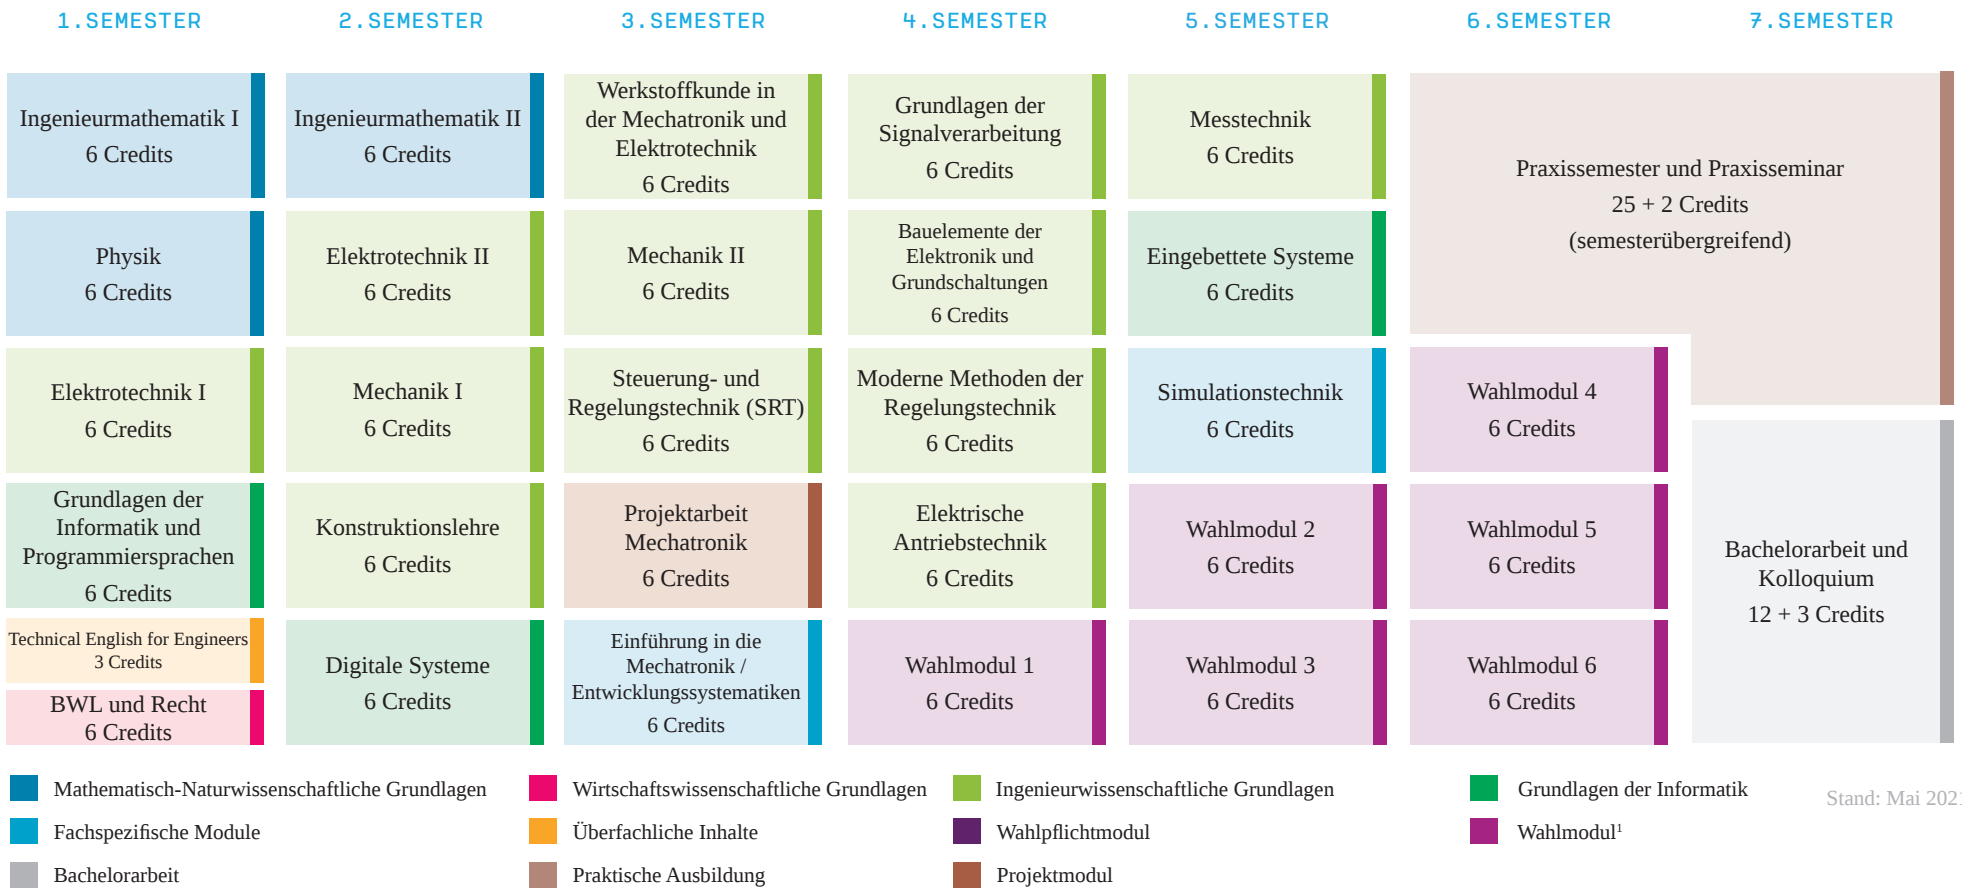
1. SEMESTER

Ingenieurmathematik I
6 Credits

Physik
6 Credits

Elektrotechnik I
6 Credits

Grundlagen der Informatik und Programmiersprachen
6 Credits

Technical English for Engineers
3 Credits

BWL und Recht
6 Credits

2. SEMESTER

Ingenieurmathematik II
6 Credits

Elektrotechnik II
6 Credits

Mechanik I
6 Credits

Konstruktionslehre
6 Credits

Digitale Systeme
6 Credits

3. SEMESTER

Werkstoffkunde in der Mechatronik und Elektrotechnik
6 Credits

Mechanik II
6 Credits

Steuerung- und Regelungstechnik (SRT)
6 Credits

Projektarbeit Mechatronik
6 Credits

Einführung in die Mechatronik / Entwicklungssystematiken
6 Credits

4. SEMESTER

Grundlagen der Signalverarbeitung
6 Credits

Bauelemente der Elektronik und Grundschaltungen
6 Credits

Moderne Methoden der Regelungstechnik
6 Credits

Elektrische Antriebstechnik
6 Credits

Wahlmodul 1
6 Credits

5. SEMESTER

Messtechnik
6 Credits

Eingebettete Systeme
6 Credits

Simulationstechnik
6 Credits

Wahlmodul 2
6 Credits

Wahlmodul 3
6 Credits

6. SEMESTER

7. SEMESTER

Praxissemester und Praxisseminar
25 + 2 Credits
(semesterübergreifend)

Wahlmodul 4
6 Credits

Wahlmodul 5
6 Credits

Wahlmodul 6
6 Credits

Bachelorarbeit und Kolloquium
12 + 3 Credits

Mathematisch-Naturwissenschaftliche Grundlagen
Wirtschaftswissenschaftliche Grundlagen
Ingenieurwissenschaftliche Grundlagen
Grundlagen der Informatik
Fachspezifische Module
Überfachliche Inhalte
Wahlpflichtmodul
Wahlmodul$^1$
Bachelorarbeit
Praktische Ausbildung
Projektmodul

Stand: Mai 202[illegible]